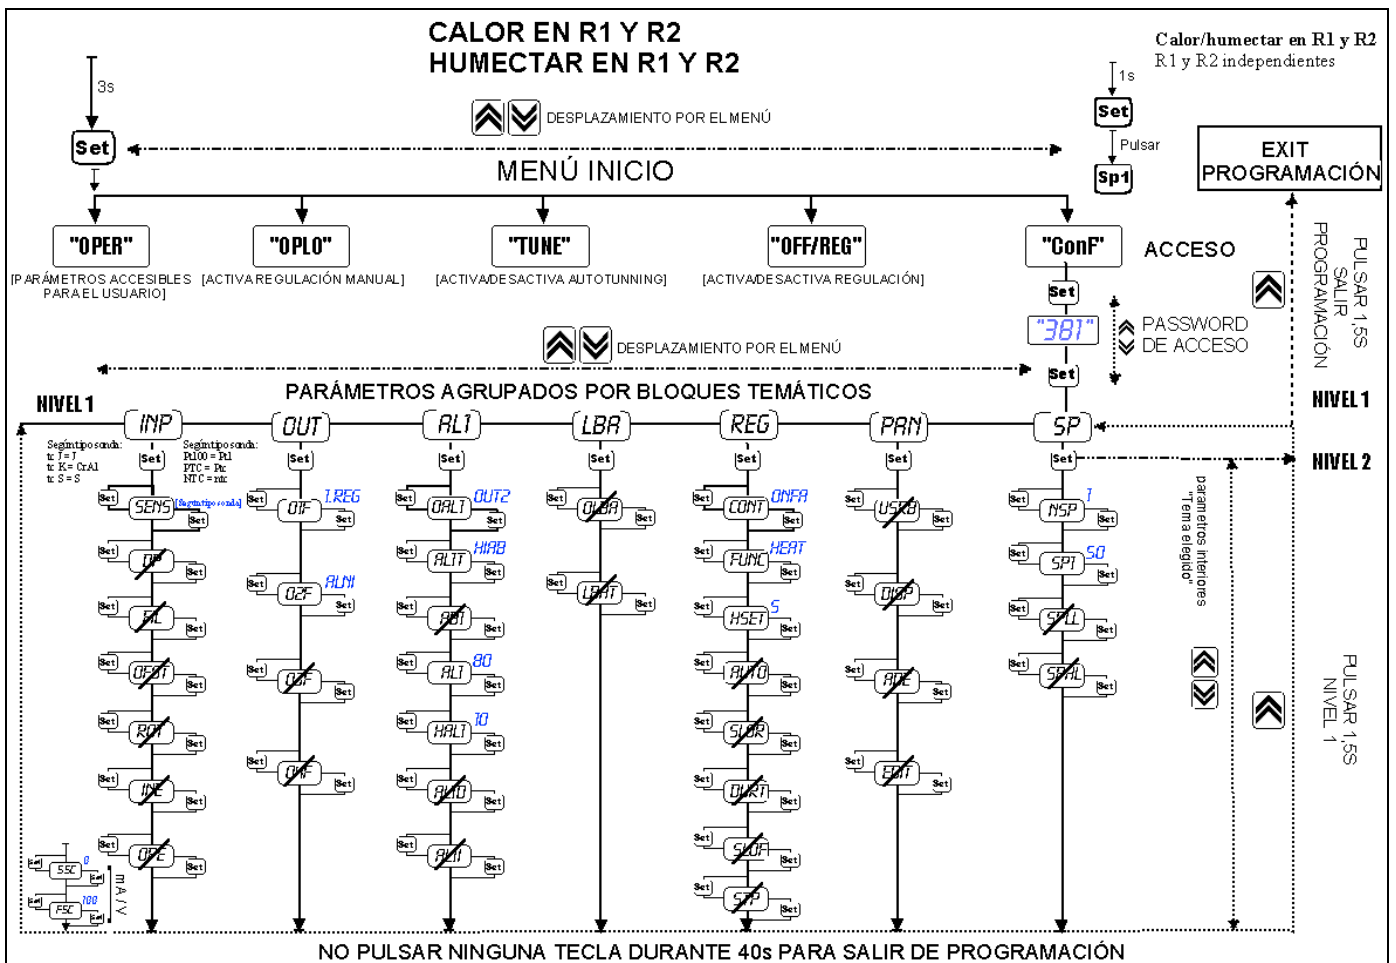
CALOR EN R1 Y R2
HUMECTAR EN R1 Y R2

Calor/humectar en R1 y R2
R1 y R2 independientes

3s

Set

DESPLAZAMIENTO POR EL MENÚ

1s
Set
Pulsar
Sp1

EXIT PROGRAMACIÓN

MENÚ INICIO

"OPER"
[PARÁMETROS ACCESIBLES PARA EL USUARIO]

"OPLO"
[ACTIVA REGULACIÓN MANUAL]

"TUNE"
[ACTIVA/DESACTIVA AUTOTUNNING]

"OFF/REG"
[ACTIVA/DESACTIVA REGULACIÓN]

"ConF"
ACCESO

Set
"381"
PASSWORD DE ACCESO
Set

PULSAR 1,5S SALIR PROGRAMACIÓN

DESPLAZAMIENTO POR EL MENÚ

PARÁMETROS AGRUPADOS POR BLOQUES TEMÁTICOS

NIVEL 1

INP
Según tipo sonda:
tc J = J
tc K = CrAl
tc S = S
Set
SENS [Según tipo sonda]
Set
DP
Set
FIL
Set
OFST
Set
ROT
Set
INE
Set
OPE
Set
SSC 0
FSC 100
mA / V

OUT
Según tipo sonda:
Pt100 = Pt
PTC = Ptc
NTC = ntc
Set
O1F 1.REG
Set
O2F ALNI
Set
O3F
Set
O4F
Set

AL1
Set
OAL1 OUT2
Set
AL1T HIAB
Set
AB1
Set
AL1 80
Set
HAL1 10
Set
AL1D
Set
AL1I
Set

LBA
Set
OLBA
Set
LBAT
Set

REG
Set
CONT ONFA
Set
FUNC HEAT
Set
HSET 5
Set
AUTO
Set
SLOR
Set
DURT
Set
SLOF
Set
STP
Set

PAN
Set
USRB
Set
DISP
Set
ADE
Set
EDIT
Set

SP
Set
NSP 1
Set
SP1 50
Set
SPLL
Set
SPHL
Set

parámetros interiores "Tema elegido"

NIVEL 1
NIVEL 2

PULSAR 1,5S NIVEL 1

NO PULSAR NINGUNA TECLA DURANTE 40s PARA SALIR DE PROGRAMACIÓN